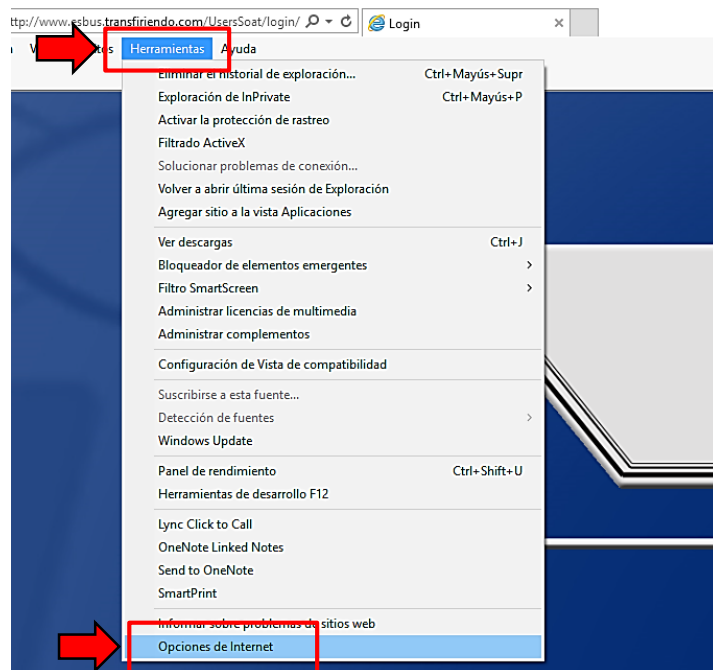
http://www.esbus.transfiriendo.com/UsersSoat/login/
Login

a V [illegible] tes Herramientas Ayuda

Eliminar el historial de exploración... Ctrl+Mayús+Supr
Exploración de InPrivate Ctrl+Mayús+P
Activar la protección de rastreo
Filtrado ActiveX
Solucionar problemas de conexión...
Volver a abrir última sesión de Exploración
Agregar sitio a la vista Aplicaciones

Ver descargas Ctrl+J
Bloqueador de elementos emergentes
Filtro SmartScreen
Administrar licencias de multimedia
Administrar complementos

Configuración de Vista de compatibilidad

Suscribirse a esta fuente...
Detección de fuentes
Windows Update

Panel de rendimiento Ctrl+Shift+U
Herramientas de desarrollo F12

Lync Click to Call
OneNote Linked Notes
Send to OneNote
SmartPrint

Informar sobre problemas de sitios web
Opciones de Internet